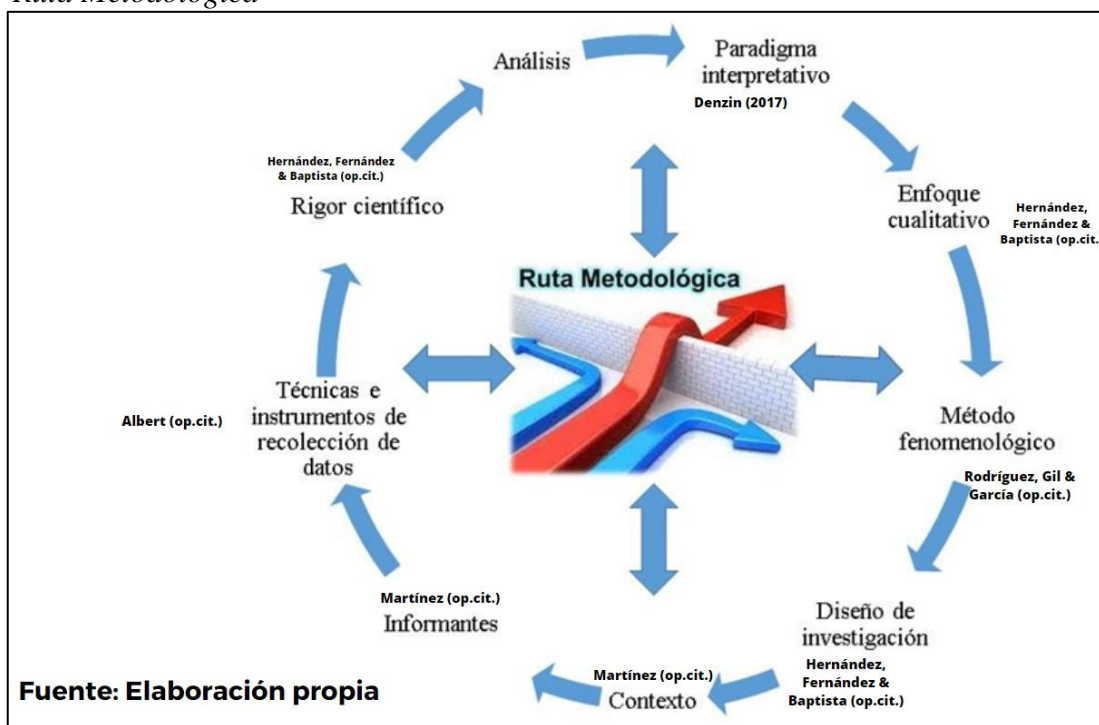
Ruta Metodológica

Análisis

Paradigma interpretativo

Denzin (2017)

Hernández, Fernández & Baptista (op.cit.)

Rigor científico

Enfoque cualitativo

Hernández, Fernández & Baptista (op.cit.

Ruta Metodológica

Técnicas e instrumentos de recolección de datos

Albert (op.cit.)

Método fenomenológico

Rodríguez, Gil & García (op.cit.)

Martínez (op.cit.)

Informantes

Diseño de investigación

Hernández, Fernández & Baptista (op.cit.)

Martínez (op.cit.)

Contexto

Fuente: Elaboración propia